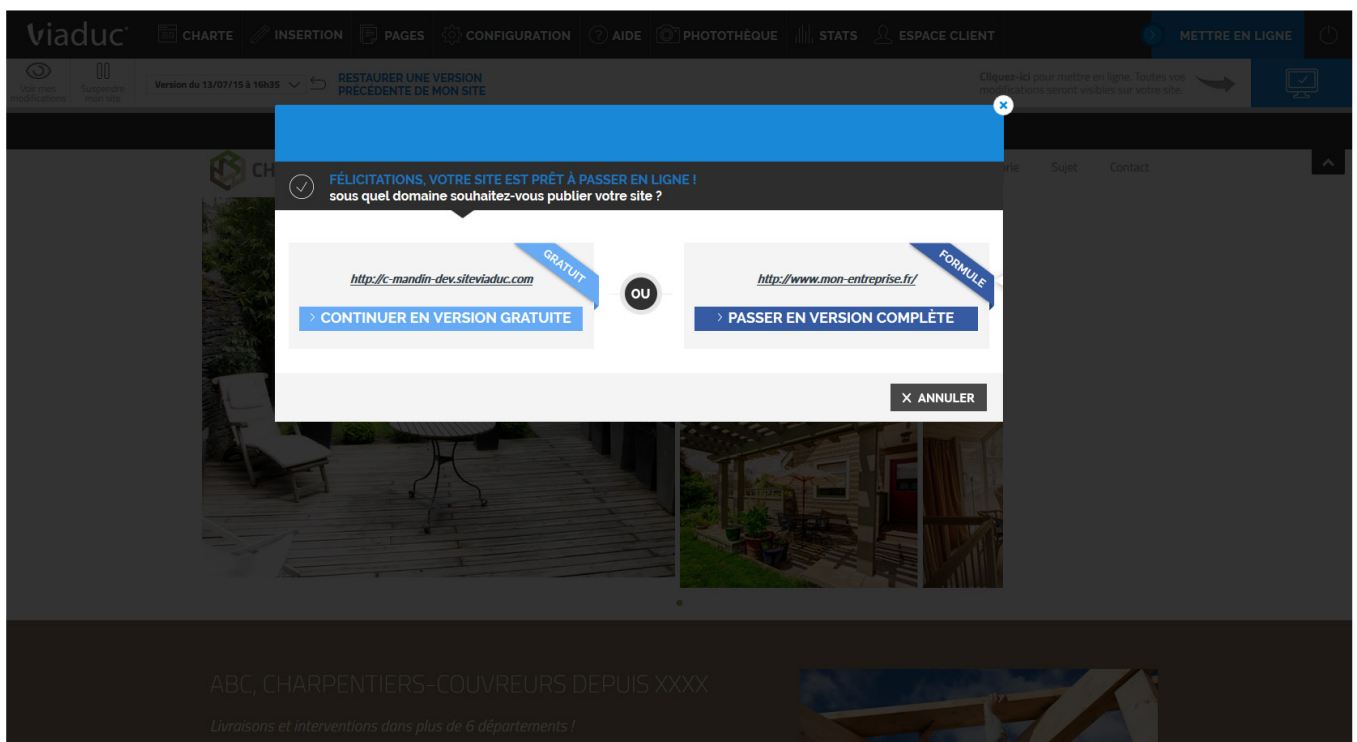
viaduc CHARTE INSERTION PAGES CONFIGURATION AIDE PHOTOTHÈQUE STATS ESPACE CLIENT METTRE EN LIGNE

Voir mes modifications Suspendre mon site Version du 13/07/15 à 16h35 RESTAURER UNE VERSION PRÉCÉDENTE DE MON SITE

Cliquez-ici pour mettre en ligne. Toutes vos modifications seront visibles sur votre site.

CH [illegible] Sujet Contact

FÉLICITATIONS, VOTRE SITE EST PRÊT À PASSER EN LIGNE !
sous quel domaine souhaitez-vous publier votre site ?

GRATUIT
http://c-mandin-dev.siteviaduc.com
CONTINUER EN VERSION GRATUITE

OU

FORMULE
http://www.mon-entreprise.fr/
PASSER EN VERSION COMPLÈTE

ANNULER

ABC, CHARPENTIERS-COUVREURS DEPUIS XXXX

Livraisons et interventions dans plus de 6 départements !